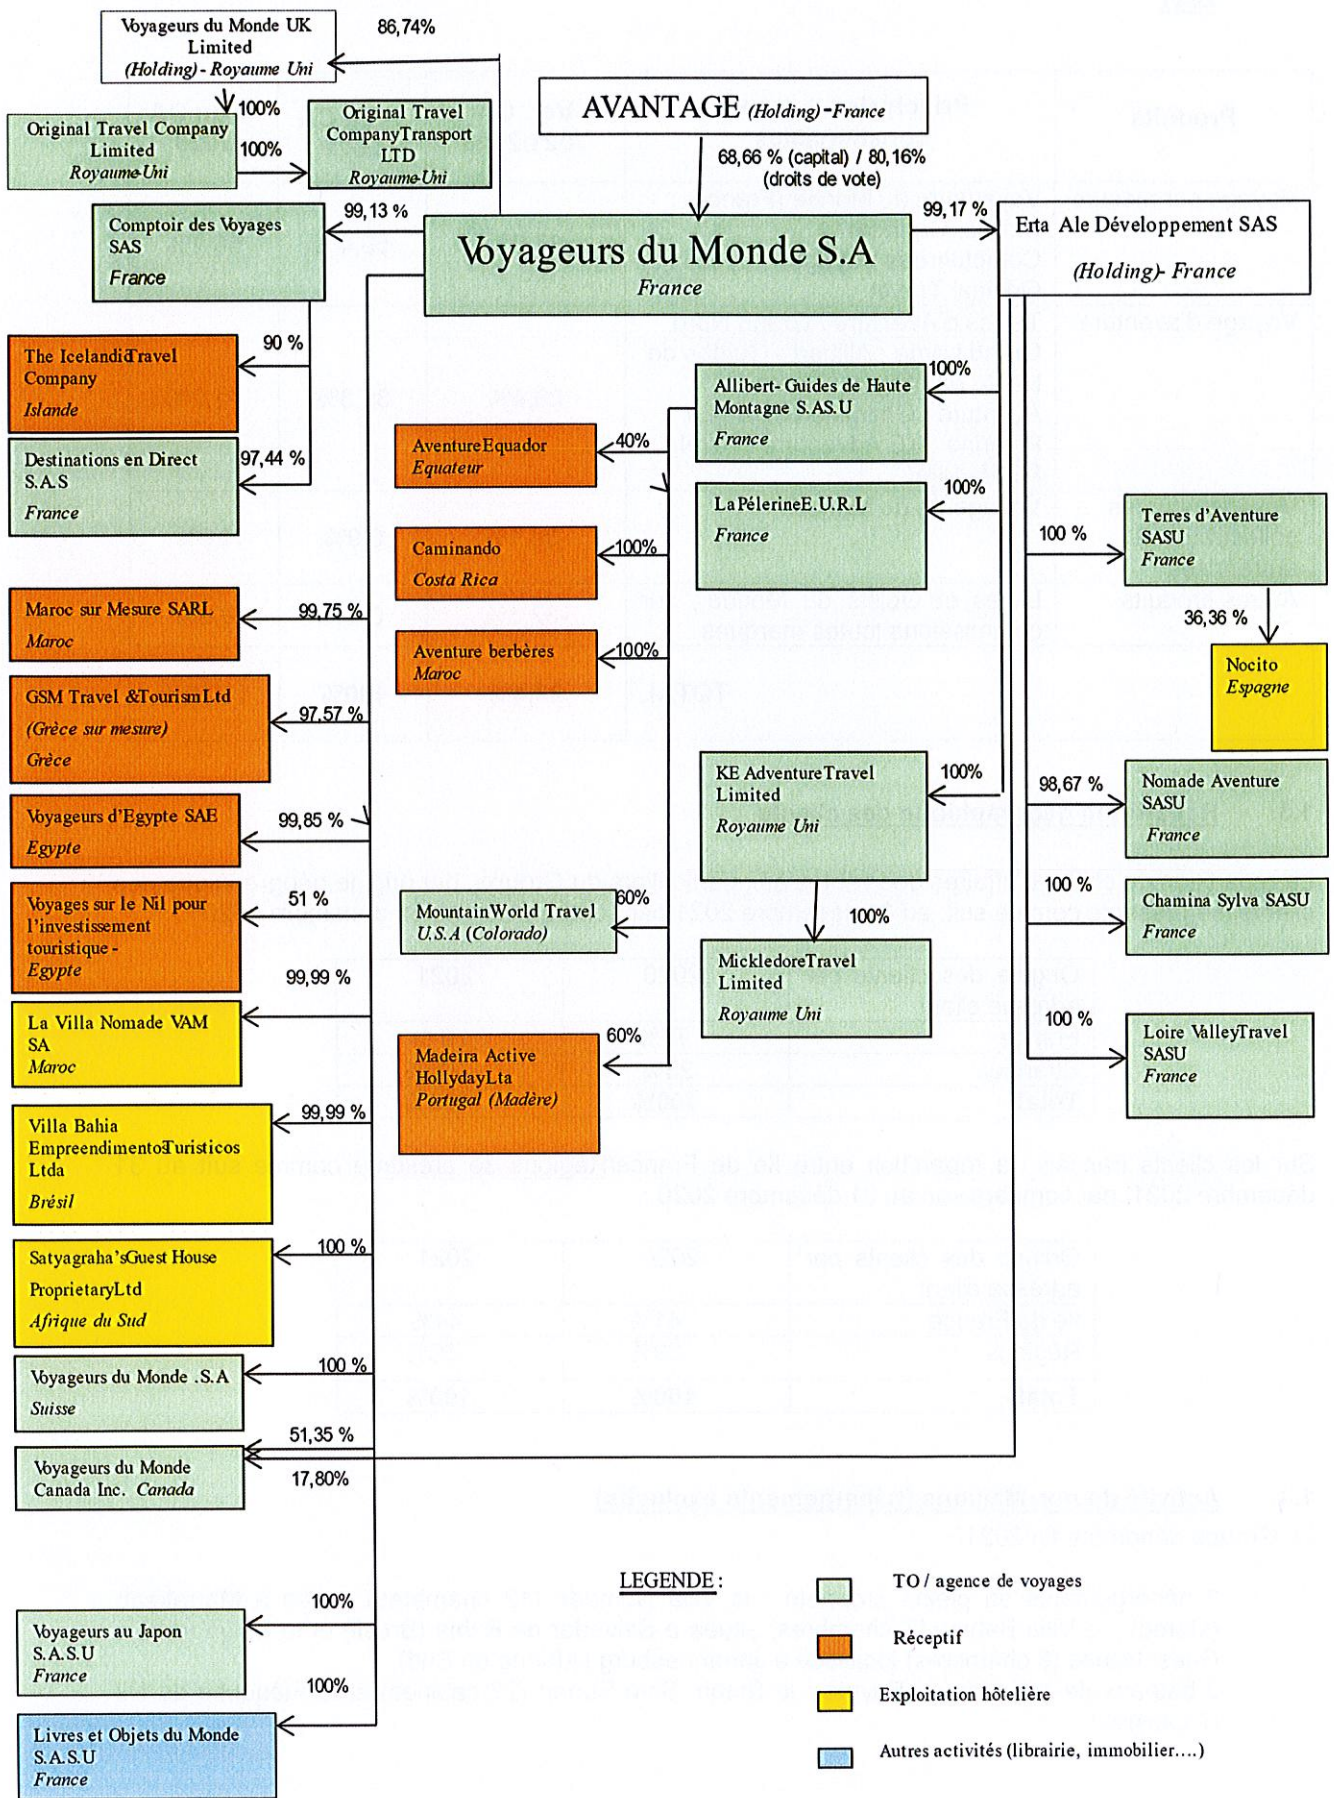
Voyageurs du Monde UK Limited
(Holding) - Royaume Uni

86,74%

100%

Original Travel Company Limited
Royaume-Uni

100%

Original Travel CompanyTransport LTD
Royaume-Uni

AVANTAGE (Holding) - France

68,66 % (capital) / 80,16% (droits de vote)

99,13 %

Comptoir des Voyages SAS
France

Voyageurs du Monde S.A
France

99,17 %

Erta Ale Développement SAS
(Holding)- France

90 %

The IcelandicTravel Company
Islande

97,44 %

Destinations en Direct S.A.S
France

100%

Allibert- Guides de Haute Montagne S.AS.U
France

40%

AventureEquador
Equateur

100%

LaPélerineE.U.R.L
France

100 %

Terres d'Aventure SASU
France

36,36 %

Nocito
Espagne

100%

Caminando
Costa Rica

100%

Aventure berbères
Maroc

99,75 %

Maroc sur Mesure SARL
Maroc

97,57 %

GSM Travel &TourismLtd
(Grèce sur mesure)
Grèce

99,85 %

Voyageurs d'Egypte SAE
Egypte

100%

KE AdventureTravel Limited
Royaume Uni

98,67 %

Nomade Aventure SASU
France

100 %

Chamina Sylva SASU
France

51 %

Voyages sur le Nil pour l'investissement touristique -
Egypte

60%

MountainWorld Travel
U.S.A (Colorado)

100%

MickledoreTravel Limited
Royaume Uni

99,99 %

La Villa Nomade VAM SA
Maroc

60%

Madeira Active HollydayLta
Portugal (Madère)

100 %

Loire ValleyTravel SASU
France

99,99 %

Villa Bahia EmpreendimentosTuristicos Ltda
Brésil

100 %

Satyagraha'sGuest House ProprietaryLtd
Afrique du Sud

100 %

Voyageurs du Monde .S.A
Suisse

51,35 %

17,80%

Voyageurs du Monde Canada Inc. Canada

100%

Voyageurs au Japon S.A.S.U
France

100%

Livres et Objets du Monde S.A.S.U
France

LEGENDE :

TO / agence de voyages

Réceptif

Exploitation hôtelière

Autres activités (librairie, immobilier....)